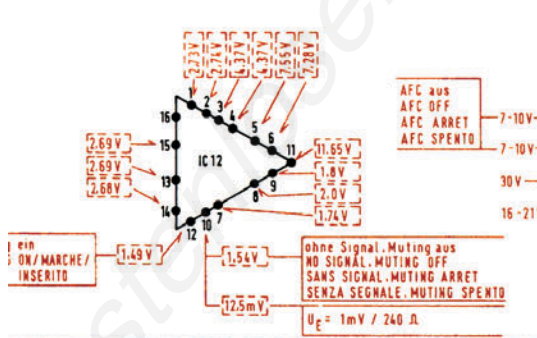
2,73V 2,74V 3,17V 1,37V 2,55V 2,28V

1 2 3 4 5 6

16 15 13 14

2,69V 2,69V 2,68V

IC 12

11 9 8 7 10 12

11,65V 1,8V 2,0V 1,74V

AFC aus
AFC OFF
AFC ARRET
AFC SPENTO

7-10V
7-10V
30V
16-21

ein
ON/MARCHE/
INSERITO

1,49V

1,54V

ohne Signal. Muting aus
NO SIGNAL. MUTING OFF
SANS SIGNAL. MUTING ARRET
SENZA SEGNALE. MUTING SPENTO

12,5mV

$U_E$ = 1mV / 240 Ω